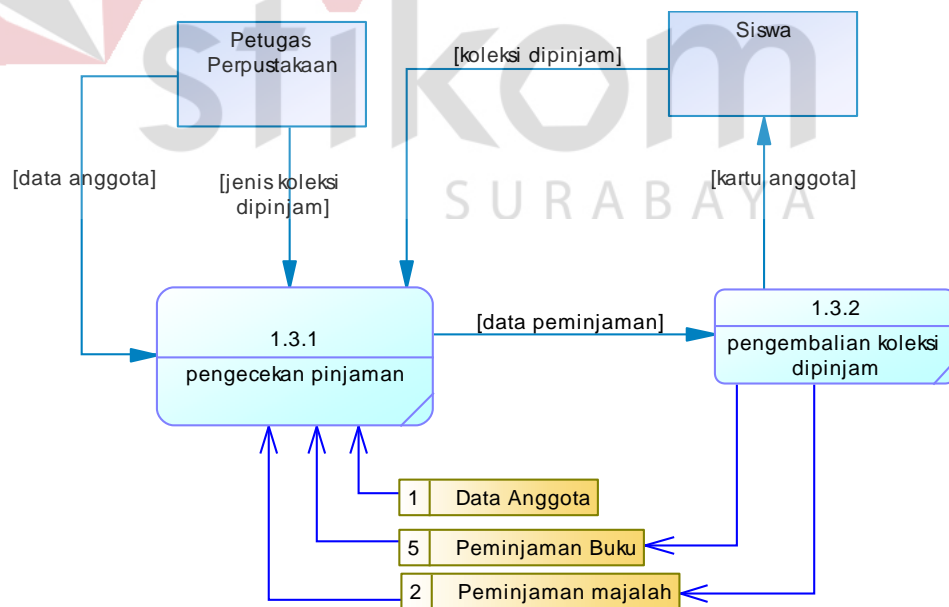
stikom
SURABAYA

Petugas Perpustakaan

Siswa

[koleksi dipinjam]

[data anggota]

[jenis koleksi dipinjam]

[kartu anggota]

1.3.1
pengecekan pinjaman

[data peminjaman]

1.3.2
pengembalian koleksi dipinjam

1 Data Anggota

5 Peminjaman Buku

2 Peminjaman majalah